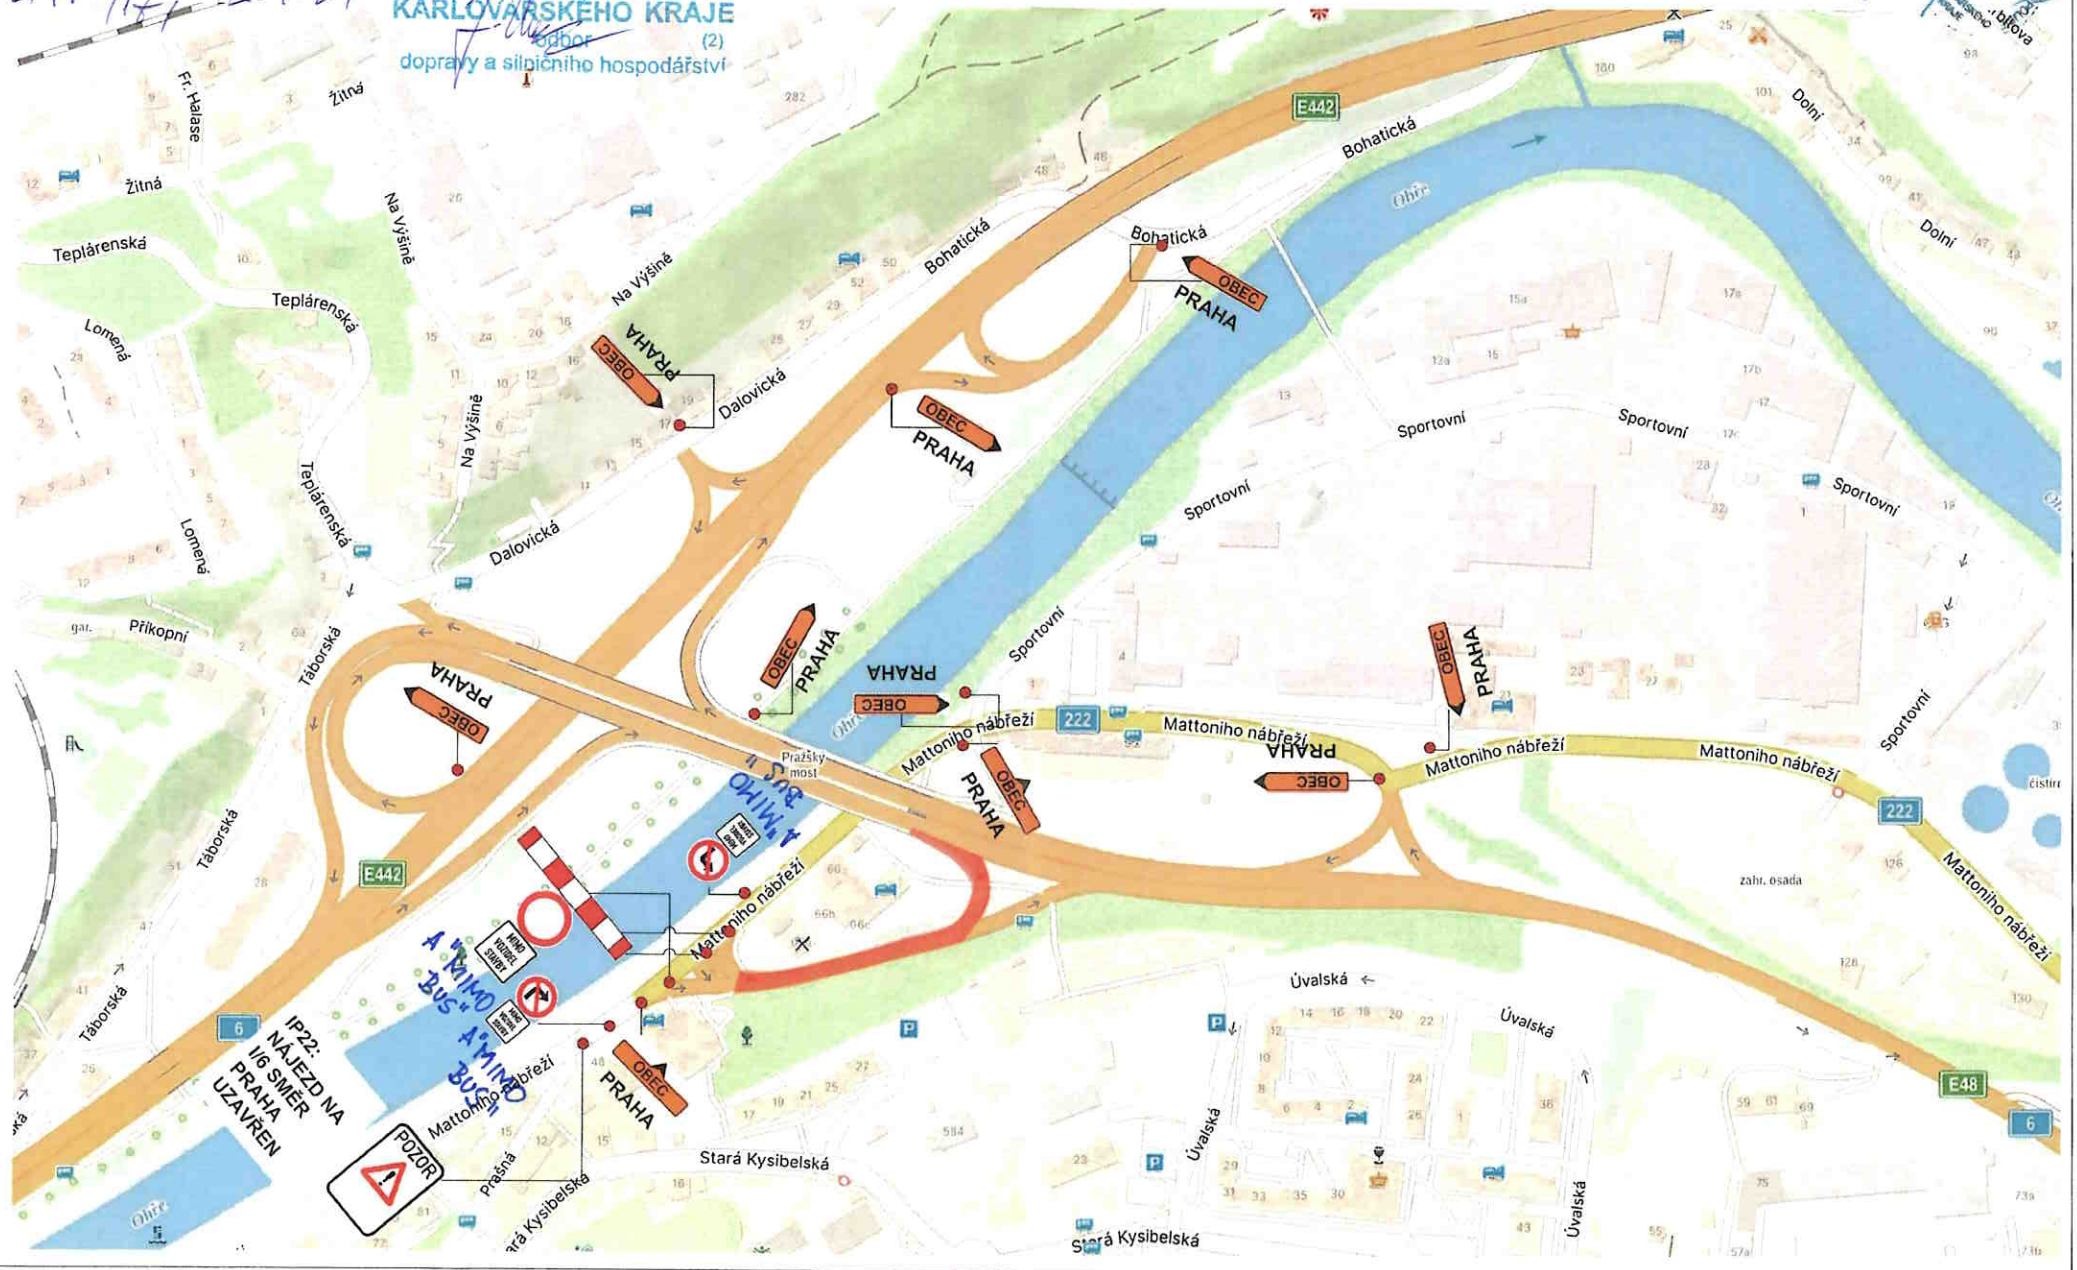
KARLOVARSKÉHO KRAJE
odbor (2)
dopravy a silničního hospodářství

E442
Bohatická
Dolní
Oháře
Žitná
Fr. Halase
Žitná
Teplárenská
Teplárenská
Lomená
Na Výšině
Na Výšině
Bohatická
Bohatická
OBEC PRAHA
OBEC PRAHA
Dalovická
OBEC PRAHA
Sportovní
Sportovní
Sportovní
Sportovní
Teplárenská
Lomená
Dalovická
Sportovní
Příkopní
Táborská
OBEC PRAHA
OBEC PRAHA
OBEC PRAHA
OBEC PRAHA
222
Mattoniho nábřeží
Mattoniho nábřeží
Mattoniho nábřeží
Mattoniho nábřeží
OBEC PRAHA
OBEC PRAHA
Pražský most
"A MIMO BUS"
Táborská
E442
Mattoniho nábřeží
zahr. osada
222
Mattoniho nábřeží
čistírna
"A MIMO BUS"
"A MIMO BUS"
Úvalská
Úvalská
Táborská
6
IP22: NÁJEZD NA I/6 SMĚR PRAHA UZAVŘEN
Mattoniho nábřeží
OBEC PRAHA
POZOR
Prašná
Stará Kysibelská
Stará Kysibelská
Stará Kysibelská
Úvalská
Úvalská
E48
6
Ohře